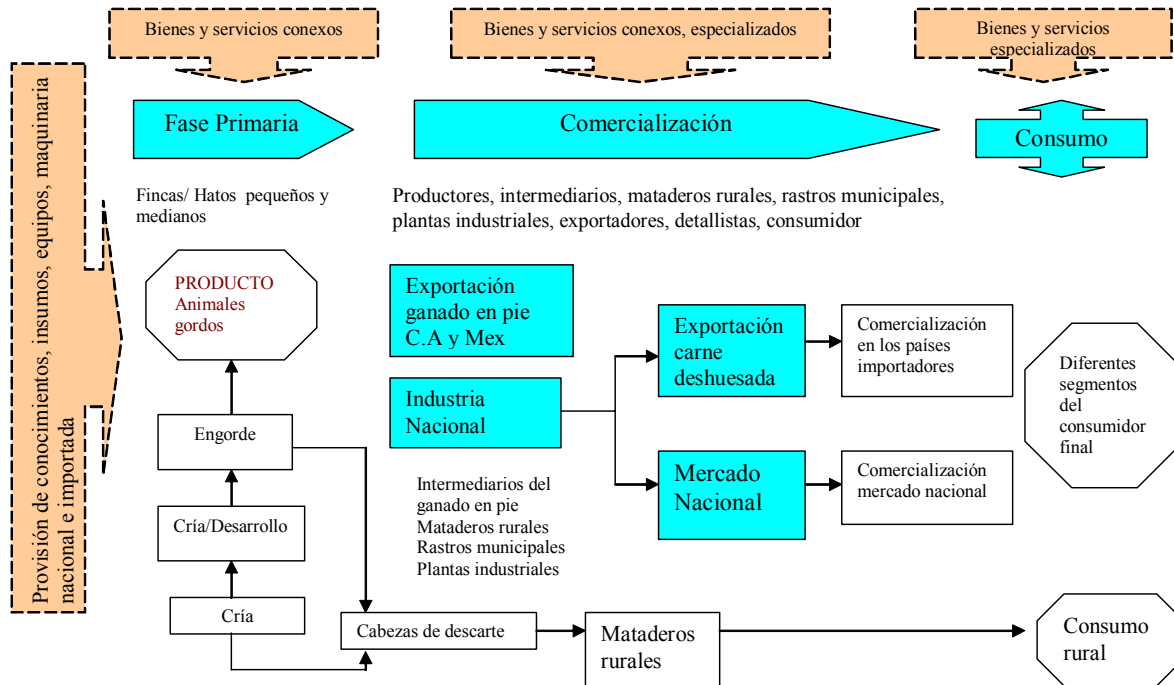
Bienes y servicios conexos

Bienes y servicios conexos, especializados

Bienes y servicios especializados

Provisión de conocimientos, insumos, equipos, maquinaria nacional e importada

Fase Primaria

Comercialización

Consumo

Fincas/ Hatos pequeños y medianos

Productores, intermediarios, mataderos rurales, rastros municipales, plantas industriales, exportadores, detallistas, consumidor

PRODUCTO Animales gordos

Exportación ganado en pie C.A y Mex

Industria Nacional

Exportación carne deshuesada

Comercialización en los países importadores

Diferentes segmentos del consumidor final

Engorde

Mercado Nacional

Comercialización mercado nacional

Intermediarios del ganado en pie
Mataderos rurales
Rastros municipales
Plantas industriales

Cría/Desarrollo

Cría

Cabezas de descarte

Mataderos rurales

Consumo rural